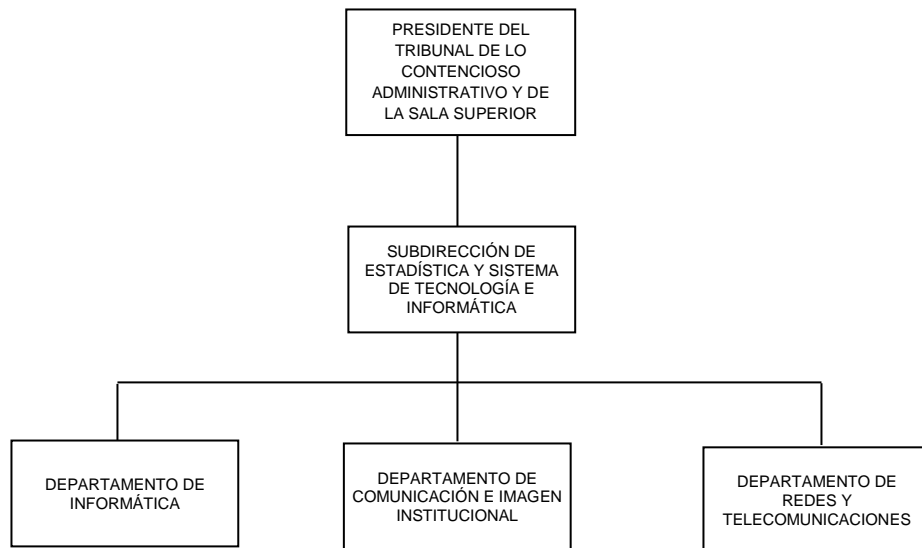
PRESIDENTE DEL TRIBUNAL DE LO CONTENCIOSO ADMINISTRATIVO Y DE LA SALA SUPERIOR

SUBDIRECCIÓN DE ESTADÍSTICA Y SISTEMA DE TECNOLOGÍA E INFORMÁTICA

DEPARTAMENTO DE INFORMÁTICA

DEPARTAMENTO DE COMUNICACIÓN E IMAGEN INSTITUCIONAL

DEPARTAMENTO DE REDES Y TELECOMUNICACIONES